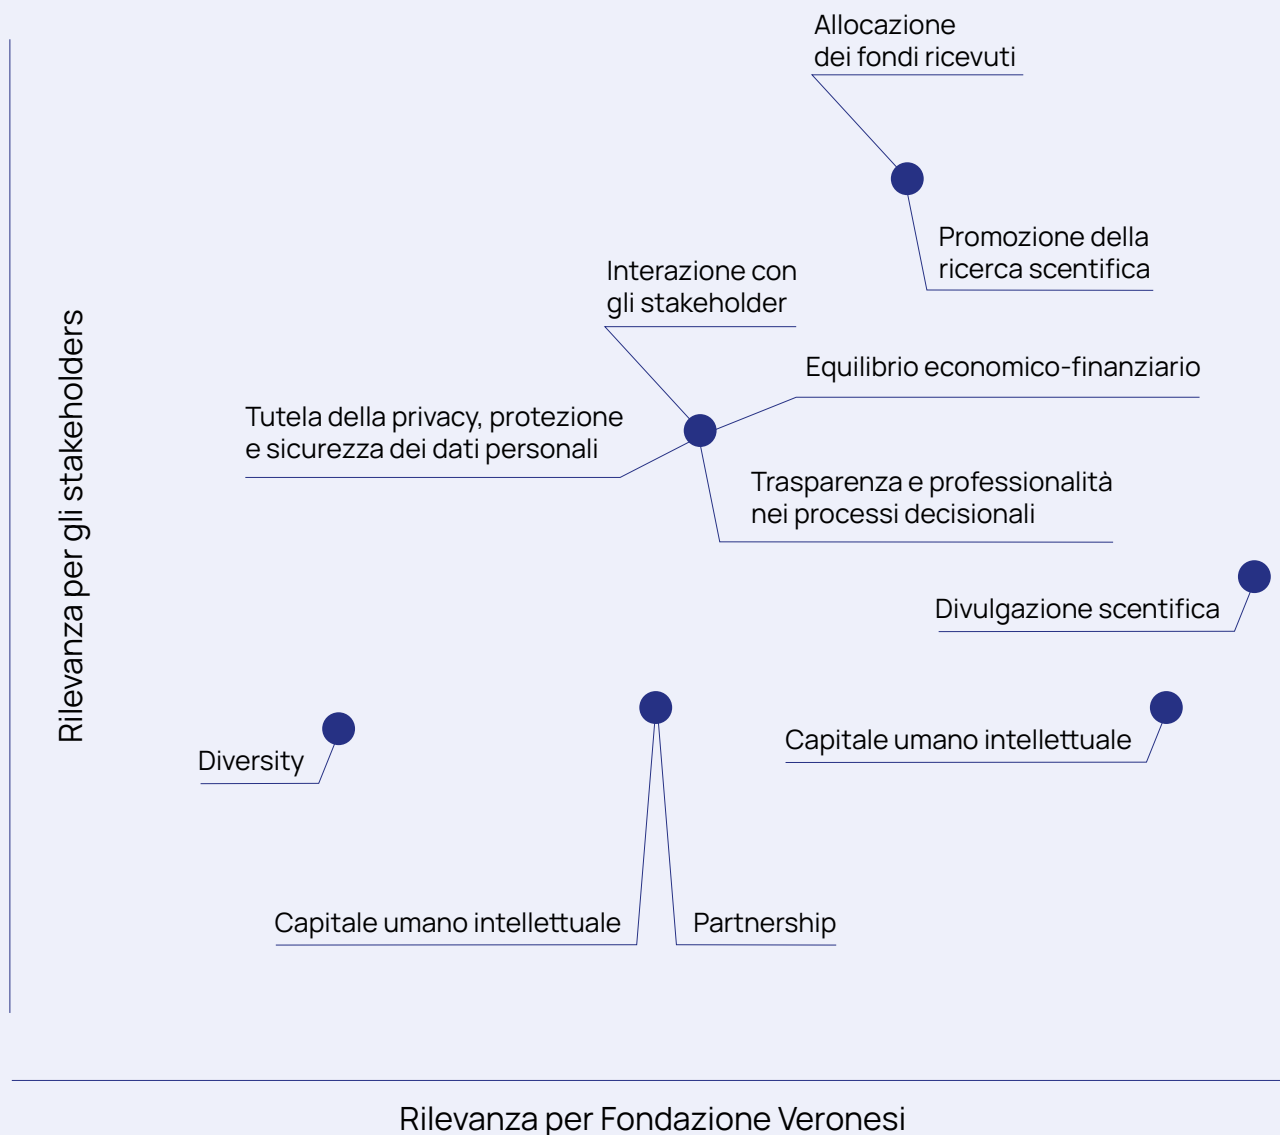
Rilevanza per gli stakeholders

Allocazione dei fondi ricevuti

Promozione della ricerca scientifica

Interazione con gli stakeholder

Equilibrio economico-finanziario

Tutela della privacy, protezione e sicurezza dei dati personali

Trasparenza e professionalità nei processi decisionali

Divulgazione scentifica

Diversity

Capitale umano intellettuale

Capitale umano intellettuale

Partnership

Rilevanza per Fondazione Veronesi